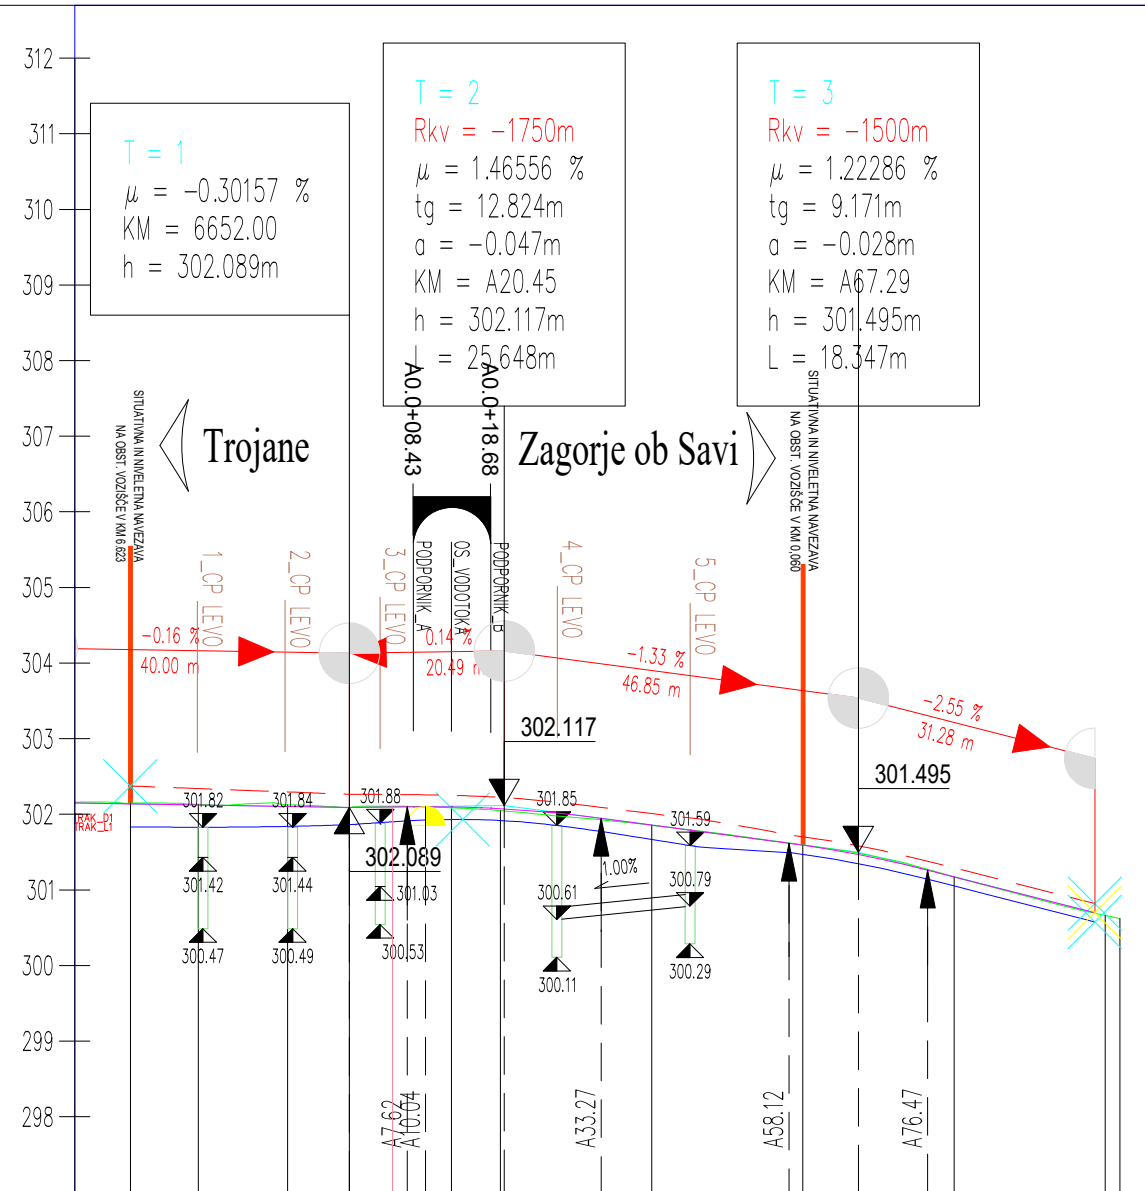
312
311
310
309
308
307
306
305
304
303
302
301
300
299
298

T = 1
$\mu$ = -0.30157 %
KM = 6652.00
h = 302.089m

T = 2
Rkv = -1750m
$\mu$ = 1.46556 %
tg = 12.824m
a = -0.047m
KM = A20.45
h = 302.117m
L = 25.648m

T = 3
Rkv = -1500m
$\mu$ = 1.22286 %
tg = 9.171m
a = -0.028m
KM = A67.29
h = 301.495m
L = 18.347m

SITUATIVNA IN NIVELETNA NAVEZAVA NA OBST. VOZIŠČE V KM 6.623

Trojane

A0.0+08.43
A0.0+18.68

Zagorje ob Savi

SITUATIVNA IN NIVELETNA NAVEZAVA NA OBST. VOZIŠČE V KM 0.060

1_CP LEVO
2_CP LEVO
3_CP LEVO
PODPORNIK_A
OS_VODOTOKA
PODPORNIK_B
4_CP LEVO
5_CP LEVO

-0.16 %
40.00 m
0.14 %
20.49 m
-1.33 %
46.85 m
-2.55 %
31.28 m

302.117
301.495

TRAK_D1
TRAK_L1

301.82
301.84
301.88
301.85
301.59
302.089
301.42
301.44
301.03
300.61
1.00%
300.79
300.47
300.49
300.53
300.11
300.29

A7.62
A10.04
A33.27
A58.12
A76.47